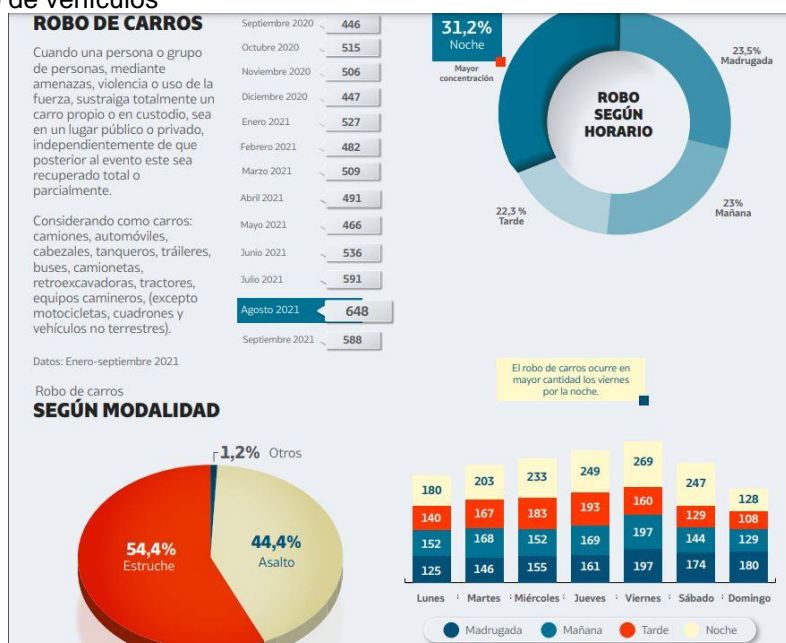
de vehículos

ROBO DE CARROS

Cuando una persona o grupo de personas, mediante amenazas, violencia o uso de la fuerza, sustraiga totalmente un carro propio o en custodio, sea en un lugar público o privado, independientemente de que posterior al evento este sea recuperado total o parcialmente.

Considerando como carros: camiones, automóviles, cabezales, tanqueros, tráileres, buses, camionetas, retroexcavadoras, tractores, equipos camineros, (excepto motocicletas, cuadrones y vehículos no terrestres).

Datos: Enero-septiembre 2021

| | |
|---|---|
| Septiembre 2020 | 446 |
| Octubre 2020 | 515 |
| Noviembre 2020 | 506 |
| Diciembre 2020 | 447 |
| Enero 2021 | 527 |
| Febrero 2021 | 482 |
| Marzo 2021 | 509 |
| Abril 2021 | 491 |
| Mayo 2021 | 466 |
| Junio 2021 | 536 |
| Julio 2021 | 591 |
| Agosto 2021 | 648 |
| Septiembre 2021 | 588 |

31,2% Noche
Mayor concentración
23,5% Madrugada
ROBO SEGÚN HORARIO
23% Mañana
22,3% Tarde

Robo de carros
SEGÚN MODALIDAD

1,2% Otros
54,4% Estruche
44,4% Asalto

El robo de carros ocurre en mayor cantidad los viernes por la noche.

| | Lunes | Martes | Miércoles | Jueves | Viernes | Sábado | Domingo |
|---|---|---|---|---|---|---|---|
| Noche | 180 | 203 | 233 | 249 | 269 | 247 | 128 |
| Tarde | 140 | 167 | 183 | 193 | 160 | 129 | 108 |
| Mañana | 152 | 168 | 152 | 169 | 197 | 144 | 129 |
| Madrugada | 125 | 146 | 155 | 161 | 197 | 174 | 180 |

Madrugada Mañana Tarde Noche